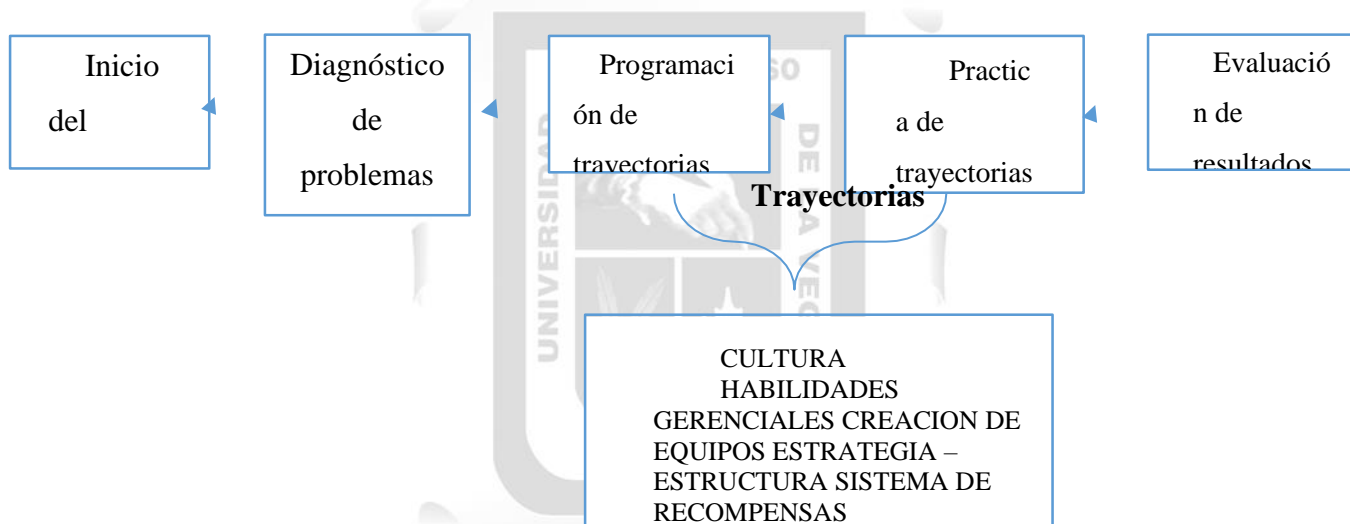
Inicio del

Diagnóstico de problemas

Programación de trayectorias

Practica de trayectorias

Evaluación de resultados

Trayectorias

CULTURA HABILIDADES GERENCIALES CREACION DE EQUIPOS ESTRATEGIA – ESTRUCTURA SISTEMA DE RECOMPENSAS